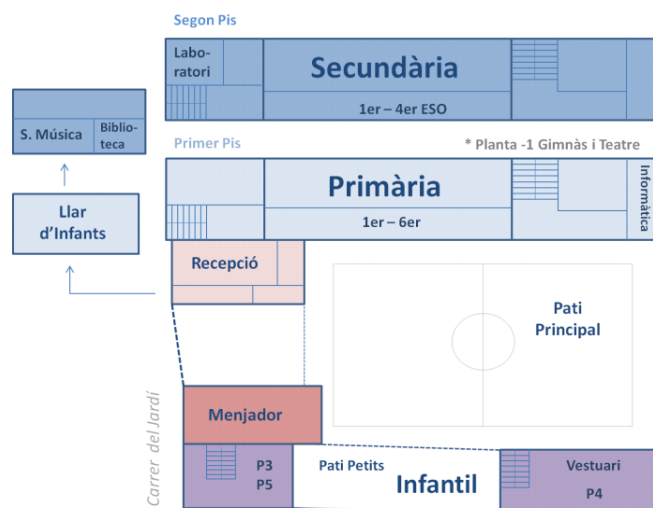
Segon Pis

Laboratori

Secundària

1er – 4er ESO

S. Música

Biblioteca

Primer Pis

* Planta -1 Gimnàs i Teatre

Primària

1er – 6er

Informàtica

Llar d'Infants

Recepció

Pati Principal

Carrer del Jardí

Menjador

P3
P5

Pati Petits

Infantil

Vestuari

P4